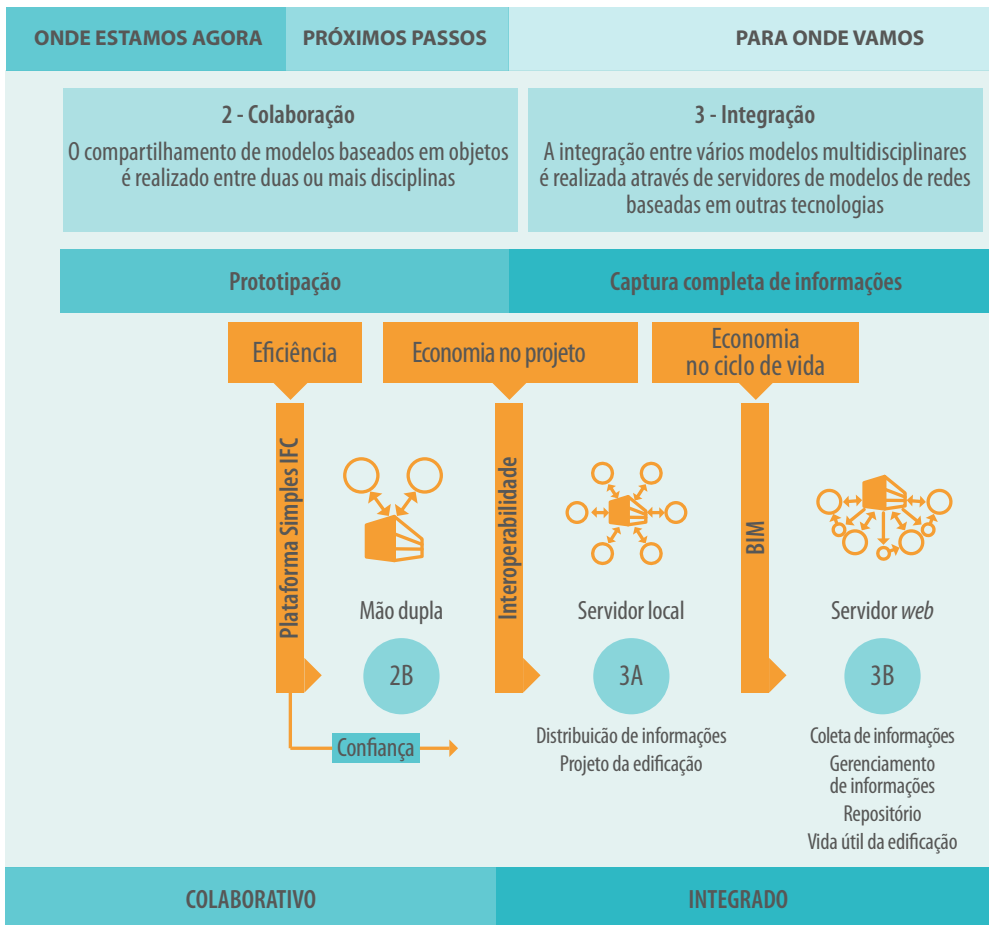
ONDE ESTAMOS AGORA
PRÓXIMOS PASSOS
PARA ONDE VAMOS

2 - Colaboração
O compartilhamento de modelos baseados em objetos é realizado entre duas ou mais disciplinas

3 - Integração
A integração entre vários modelos multidisciplinares é realizada através de servidores de modelos de redes baseadas em outras tecnologias

Prototipação
Captura completa de informações

Eficiência
Economia no projeto
Economia no ciclo de vida

Plataforma Simples IFC
Mão dupla
2B
Confiança

Interoperabilidade
Servidor local
3A
Distribuicão de informações
Projeto da edificação

BIM
Servidor web
3B
Coleta de informações
Gerenciamento de informações
Repositório
Vida útil da edificação

COLABORATIVO
INTEGRADO